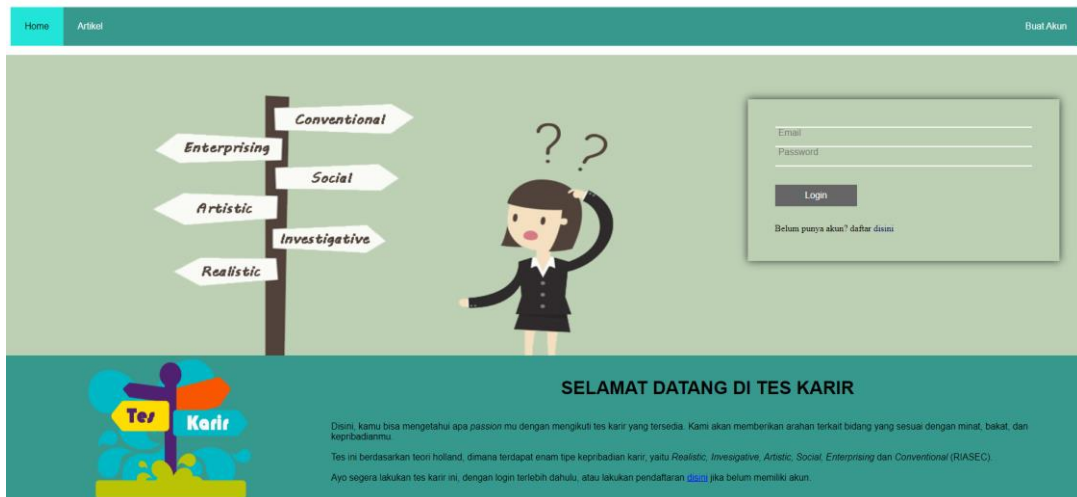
Home Artikel Buat Akun

Conventional
Enterprising
Social
Artistic
Investigative
Realistic

? ?

Email
Password
Login
Belum punya akun? daftar disini

Tes Karir

SELAMAT DATANG DI TES KARIR

Disini, kamu bisa mengetahui apa passion mu dengan mengikuti tes karir yang tersedia. Kami akan memberikan arahan terkait bidang yang sesuai dengan minat, bakat, dan kepribadianmu.

Tes ini berdasarkan teori holland, dimana terdapat enam tipe kepribadian karir, yaitu Realistic, Invesigative, Artistic, Social, Enterprising dan Conventional (RIASEC).

Ayo segera lakukan tes karir ini, dengan login terlebih dahulu, atau lakukan pendaftaran disini jika belum memiliki akun.